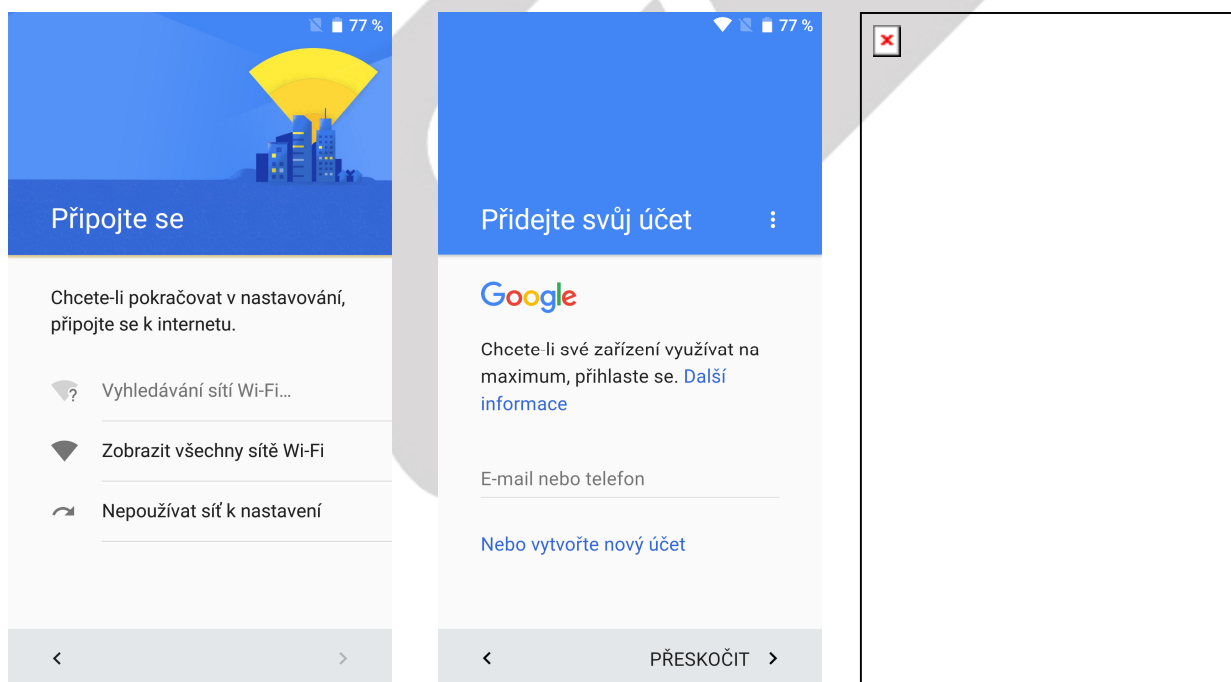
77 %

Připojte se

Chcete-li pokračovat v nastavování, připojte se k internetu.

Vyhledávání sítí Wi-Fi…

Zobrazit všechny sítě Wi-Fi

Nepoužívat síť k nastavení

<

>

77 %

Přidejte svůj účet

Google

Chcete-li své zařízení využívat na maximum, přihlaste se. Další informace

E-mail nebo telefon

Nebo vytvořte nový účet

<

PŘESKOČIT >

×